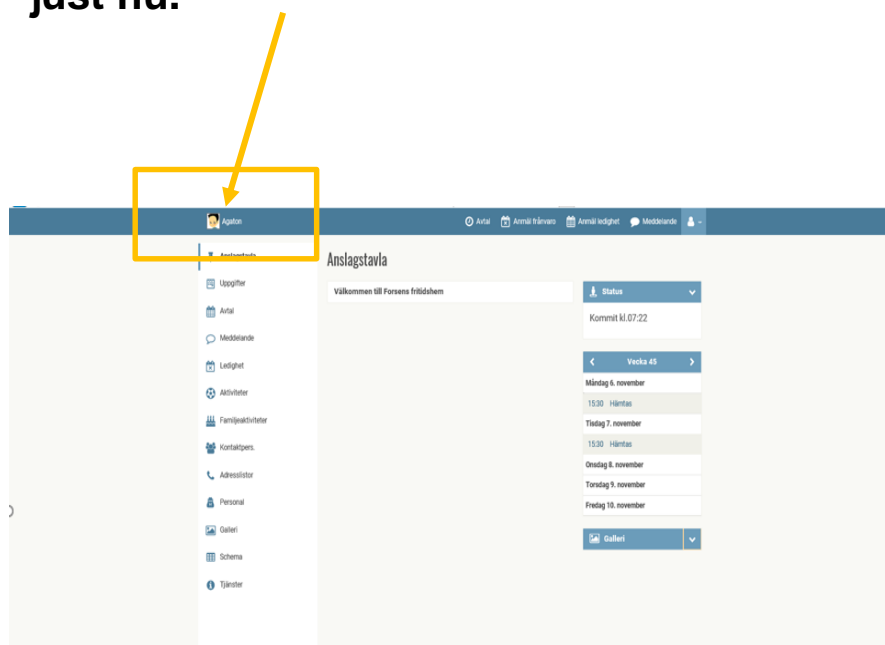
just nu.

Agaton

Avtal Anmäl frånvaro Anmäl ledighet Meddelande

Anslagstavla

Uppgifter

Avtal

Meddelande

Ledighet

Aktiviteter

Familjeaktiviteter

Kontaktpers.

Adresslistor

Personal

Galleri

Schema

Tjänster

Anslagstavla

Välkommen till Forsens fritidshem

Status

Kommit kl.07:22

Vecka 45

Måndag 6. november

15:30 Hämtas

Tisdag 7. november

15:30 Hämtas

Onsdag 8. november

Torsdag 9. november

Fredag 10. november

Galleri